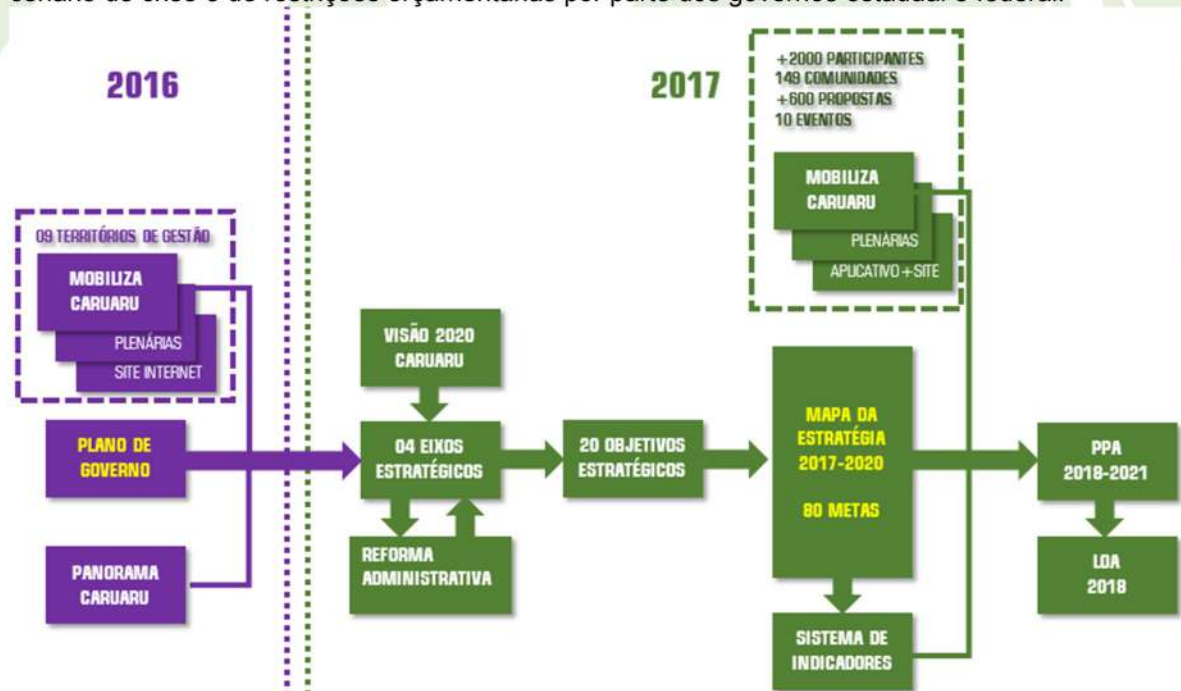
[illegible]

2016

09 TERRITÓRIOS DE GESTÃO

MOBILIZA CARUARU

PLENÁRIAS

SITE INTERNET

PLANO DE GOVERNO

PANORAMA CARUARU

2017

+2000 PARTICIPANTES
149 COMUNIDADES
+600 PROPOSTAS
10 EVENTOS

MOBILIZA CARUARU

PLENÁRIAS

APLICATIVO + SITE

VISÃO 2020 CARUARU

04 EIXOS ESTRATÉGICOS

REFORMA ADMINISTRATIVA

20 OBJETIVOS ESTRATÉGICOS

MAPA DA ESTRATÉGIA 2017-2020

80 METAS

SISTEMA DE INDICADORES

PPA 2018-2021

LOA 2018